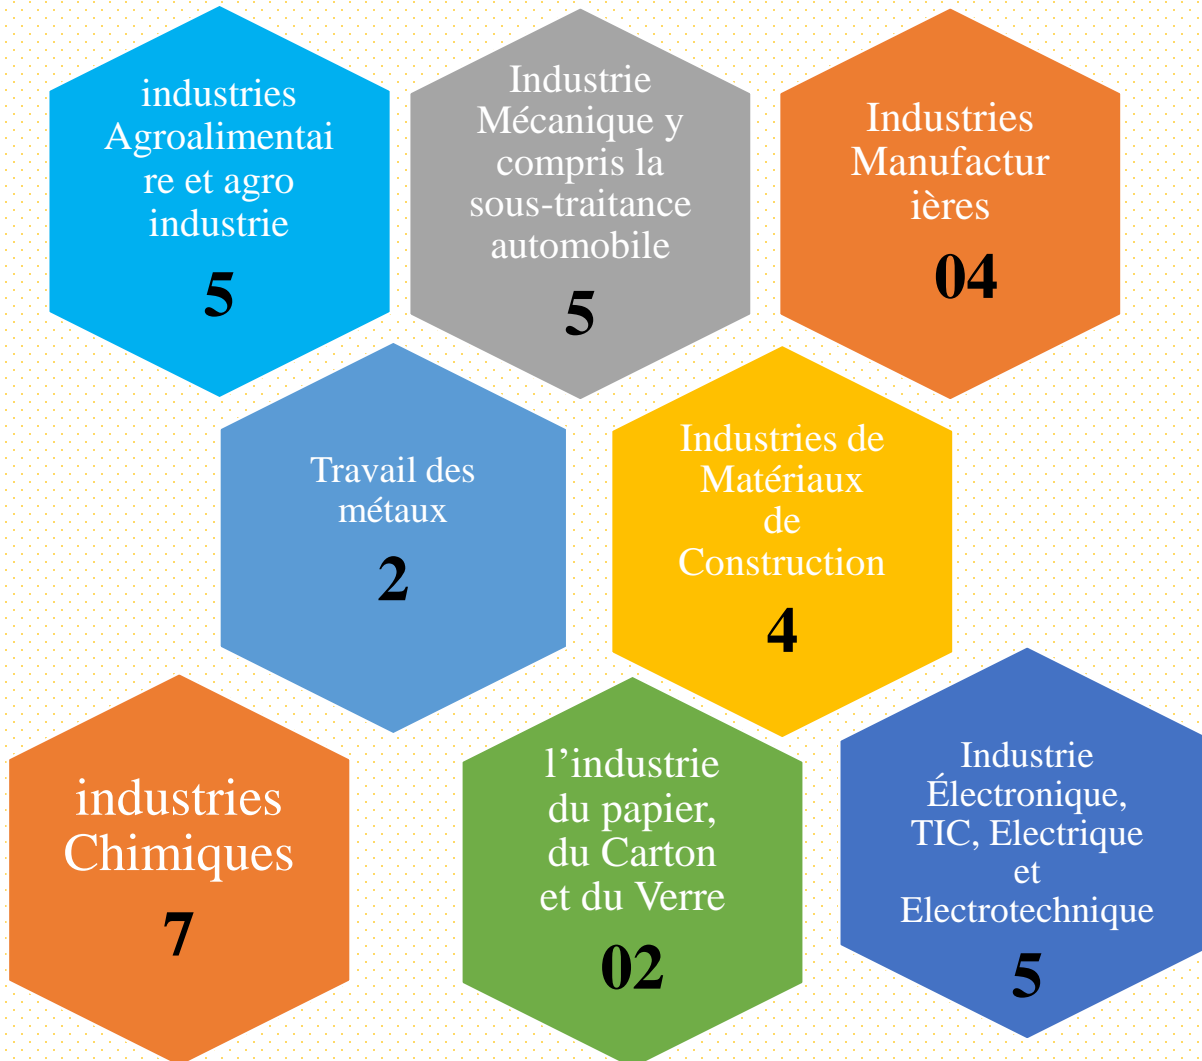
industries Agroalimentaire et agro industrie
5

Industrie Mécanique y compris la sous-traitance automobile
5

Industries Manufacturières
04

Travail des métaux
2

Industries de Matériaux de Construction
4

industries Chimiques
7

l’industrie du papier, du Carton et du Verre
02

Industrie Électronique, TIC, Electrique et Electrotechnique
5